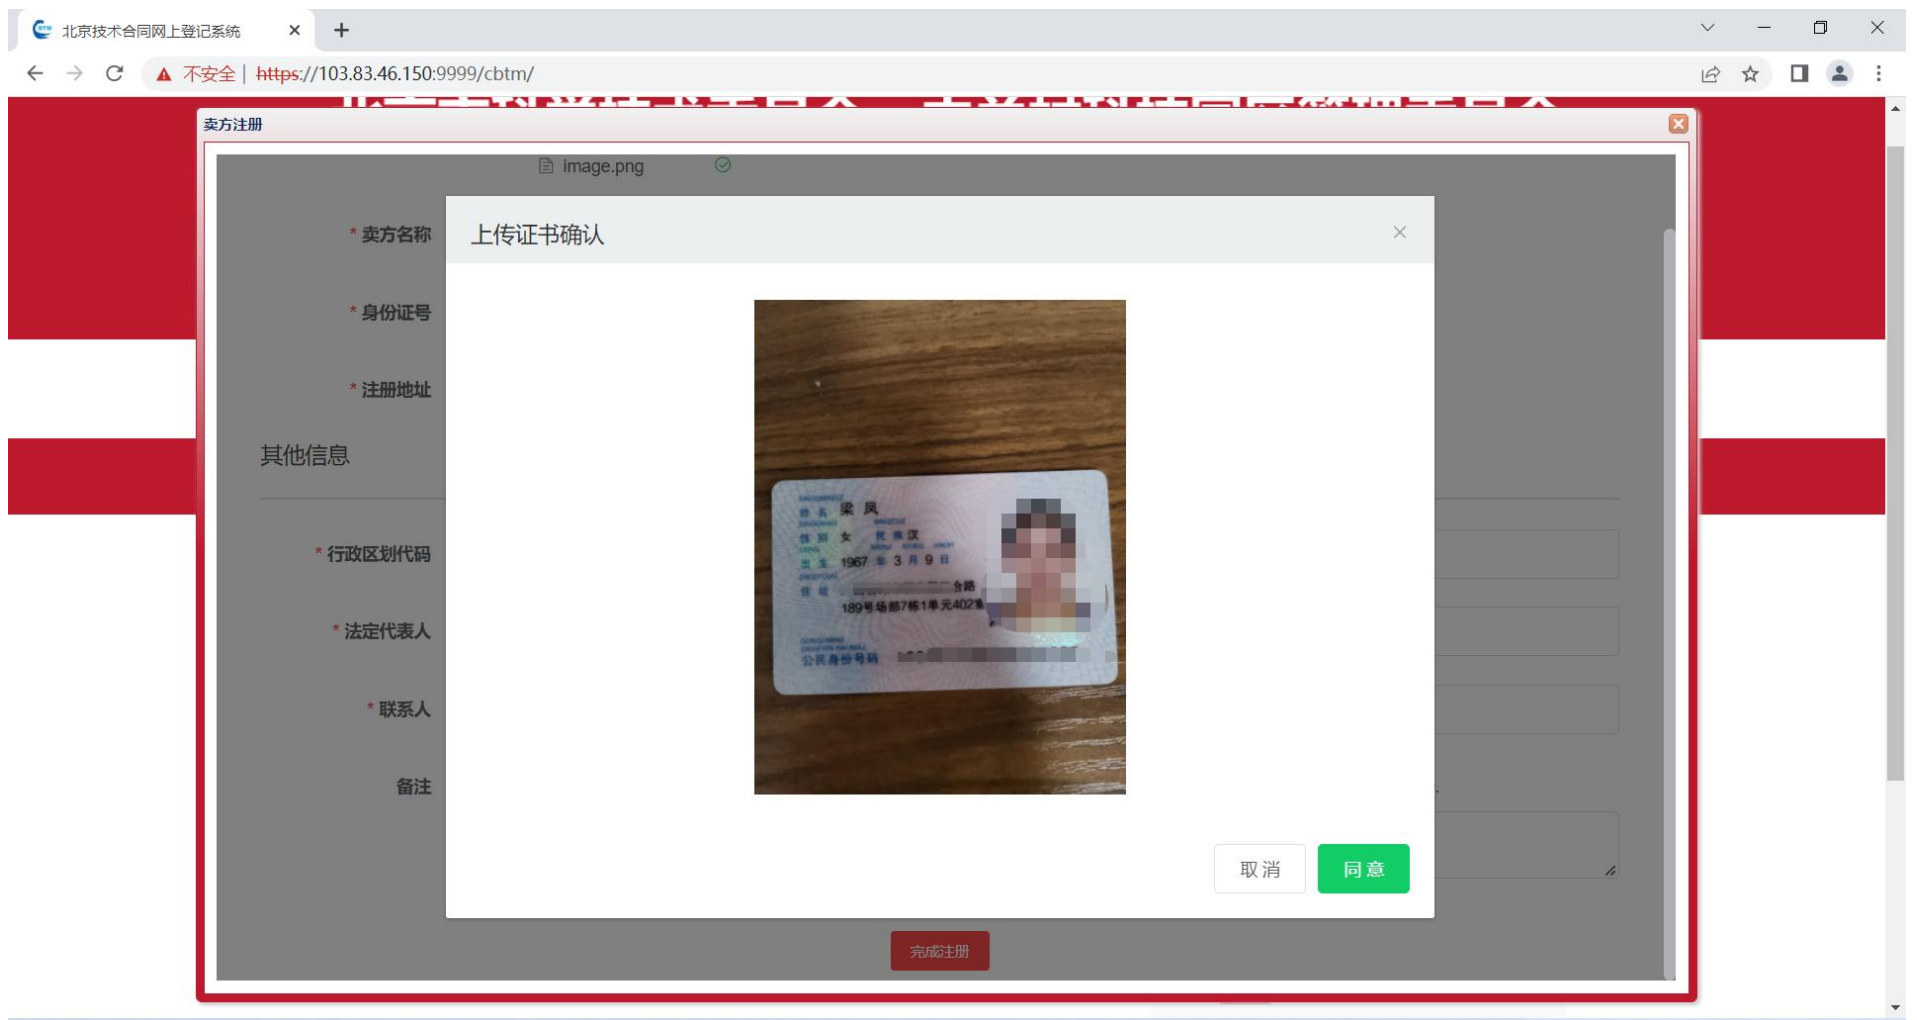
北京技术合同网上登记系统
不安全 | https://103.83.46.150:9999/cbtm/

卖方注册

image.png

* 卖方名称
* 身份证号
* 注册地址
其他信息
* 行政区划代码
* 法定代表人
* 联系人
备注

上传证书确认

姓名 梁凤
性别 女 民族 汉
出生 1967 年 3 月 9 日
住址 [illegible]
189号场部7栋1单元402
公民身份号码 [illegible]

取消 同意

完成注册